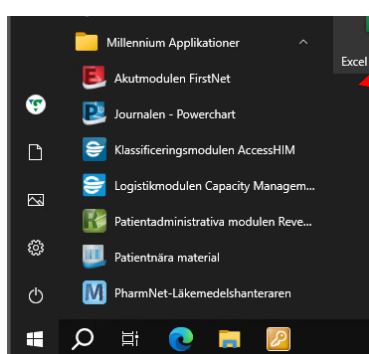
Millennium Applikationer

Akutmodulen FirstNet

Journalen - Powerchart

Klassificeringsmodulen AccessHIM

Logistikmodulen Capacity Managem...

Patientadministrativa modulen Reve...

Patientnära material

PharmNet-Läkemedelshanteraren

Excel